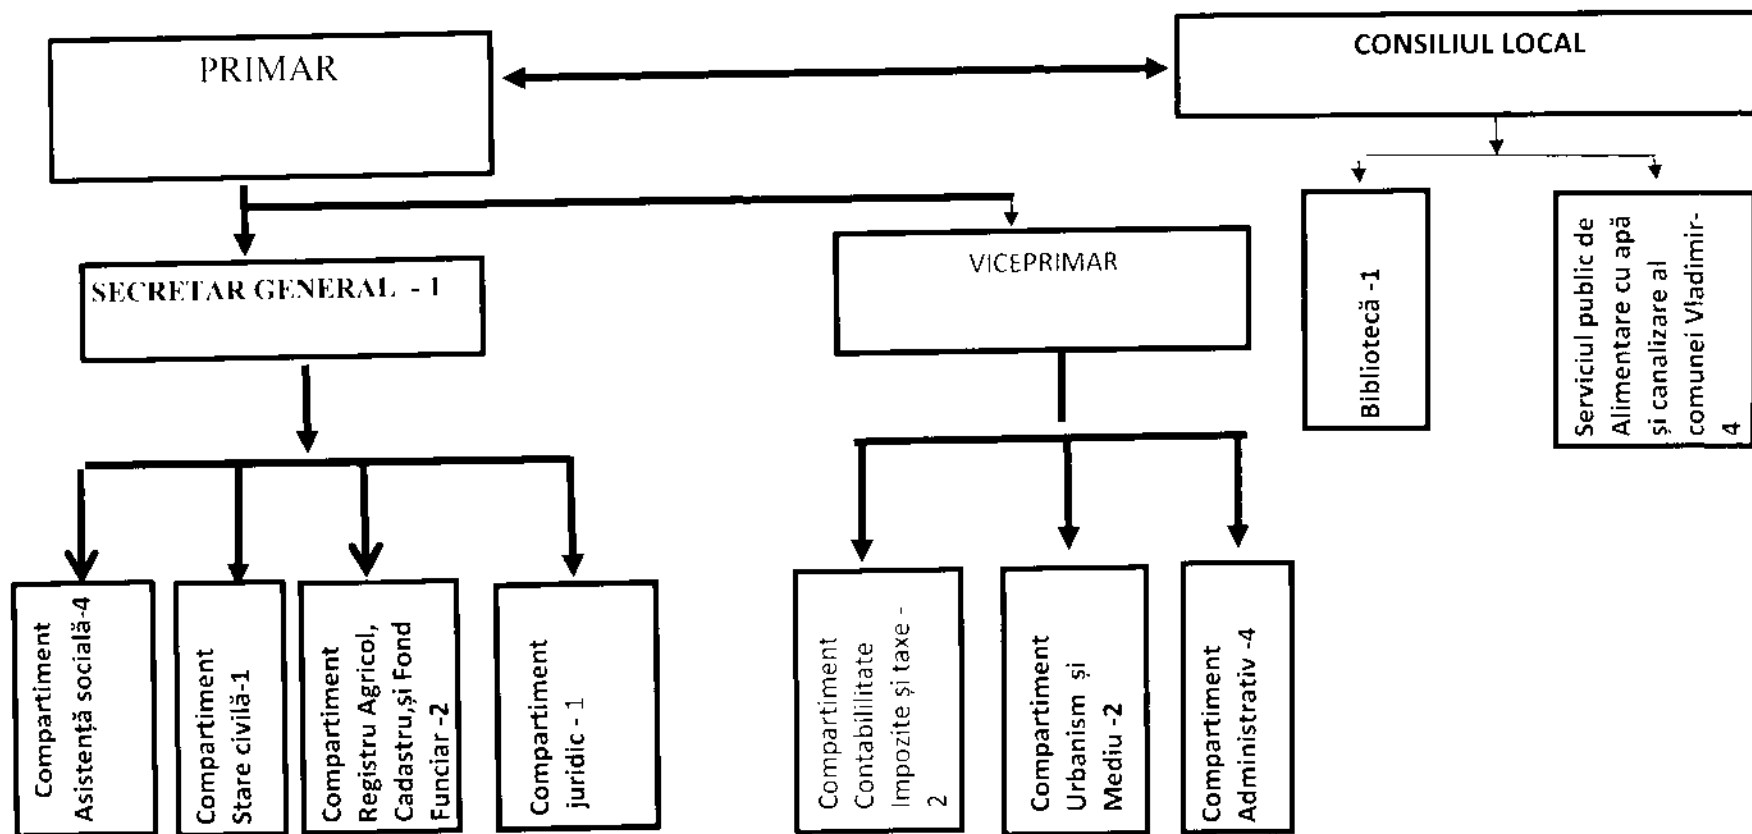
PRIMAR

CONSILIUL LOCAL

SECRETAR GENERAL - 1

VICEPRIMAR

Bibliotecă -1

Serviciul public de Alimentare cu apă și canalizare al comunei Vladimir- 4

Compartiment Asistență socială-4

Compartiment Stare civilă-1

Compartiment Registru Agricol, Cadastru,și Fond Funciar -2

Compartiment juridic - 1

Compartiment Contabililitate Impozite și taxe - 2

Compartiment Urbanism și Mediu -2

Compartiment Administrativ -4